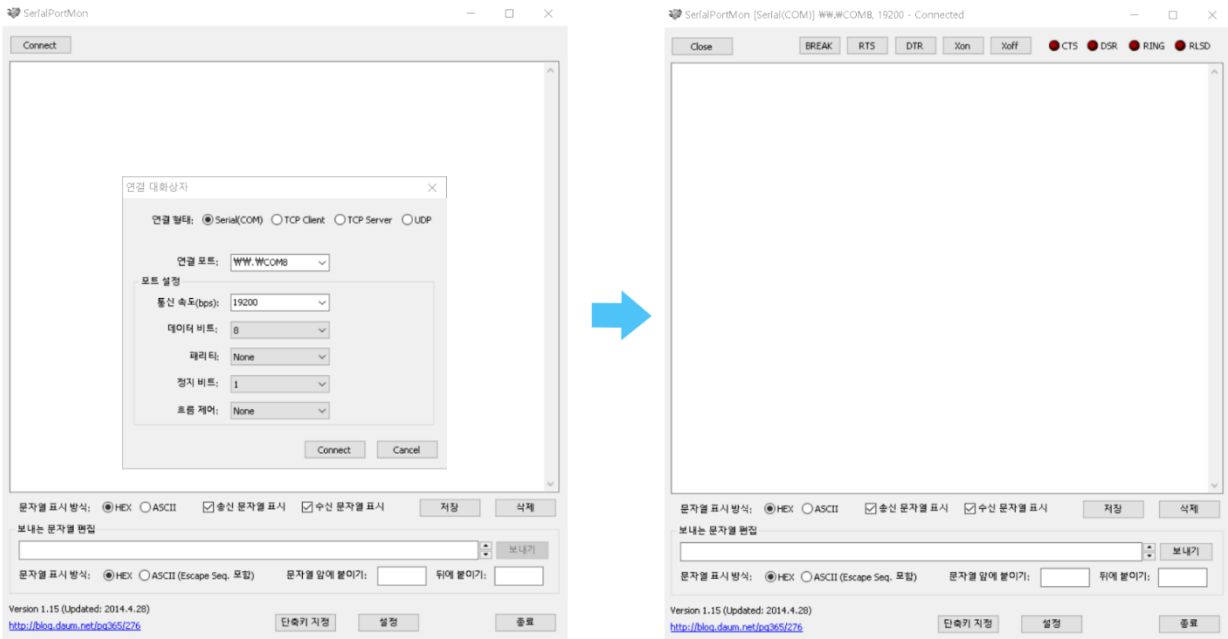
SerialPortMon

Connect

연결 대화상자

연결 형태: Serial(COM) TCP Client TCP Server UDP

연결 포트: ₩₩.₩COM8

포트 설정

통신 속도(bps): 19200

데이터 비트: 8

패리티: None

정지 비트: 1

흐름 제어: None

Connect Cancel

문자열 표시 방식: HEX ASCII 송신 문자열 표시 수신 문자열 표시 저장 삭제

보내는 문자열 편집

보내기

문자열 표시 방식: HEX ASCII (Escape Seq. 포함) 문자열 앞에 붙이기: 뒤에 붙이기:

Version 1.15 (Updated: 2014.4.28)

http://blog.daum.net/pg365/276

단축키 지정 설정 종료

SerialPortMon [Serial(COM)] ₩₩.₩COM8, 19200 - Connected

Close BREAK RTS DTR Xon Xoff CTS DSR RING RLSD

문자열 표시 방식: HEX ASCII 송신 문자열 표시 수신 문자열 표시 저장 삭제

보내는 문자열 편집

보내기

문자열 표시 방식: HEX ASCII (Escape Seq. 포함) 문자열 앞에 붙이기: 뒤에 붙이기:

Version 1.15 (Updated: 2014.4.28)

http://blog.daum.net/pg365/276

단축키 지정 설정 종료